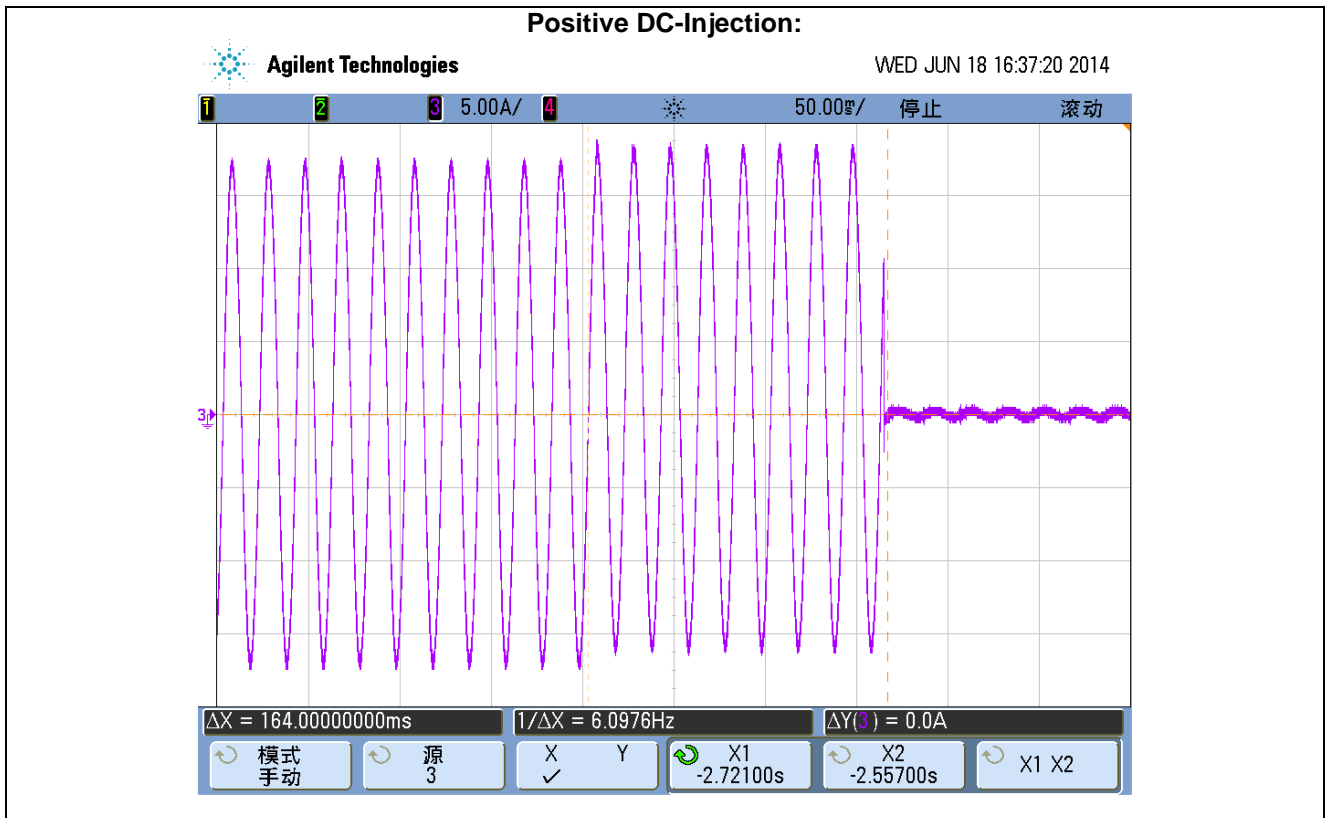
Positive DC-Injection:

Agilent Technologies

WED JUN 18 16:37:20 2014

1 2 3 5.00A/ 4 50.00s/ 停止 滚动

3

ΔX = 164.00000000ms

1/ΔX = 6.0976Hz

ΔY(3) = 0.0A

模式 手动

源 3

X Y ✓

X1 -2.72100s

X2 -2.55700s

X1 X2